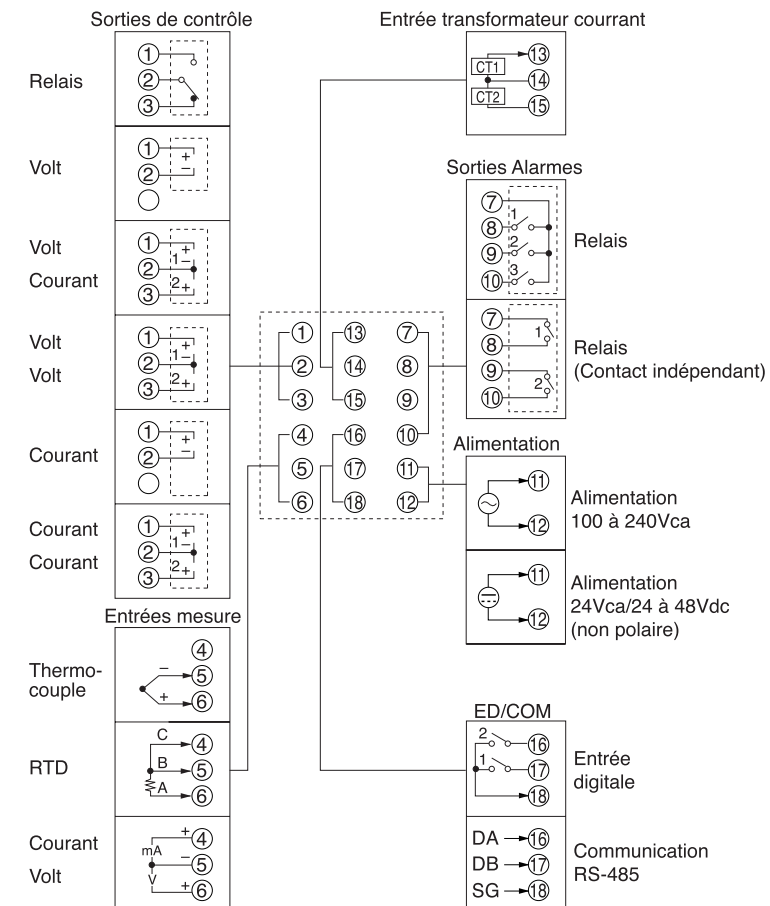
Sorties de contrôle

Relais
①
②
③

Volt
①
②
+
−

Volt
Courant
①
②
③
+
1−
2+

Volt
Volt
①
②
③
+
1−
2+

Courant
①
②
+
−

Courant
Courant
①
②
③
+
1−
2+

Entrées mesure

Thermo-couple
④
−
⑤
+
⑥

RTD
C
④
B
⑤
A
⑥

Courant
Volt
mA
+④
−⑤
V
+⑥

Entrée transformateur courant
CT1
CT2
⑬
⑭
⑮

Sorties Alarmes
⑦
⑧
⑨
⑩
1
2
3
Relais

⑦
⑧
⑨
⑩
1
2
Relais
(Contact indépendant)

① ⑬ ⑦
② ⑭ ⑧
③ ⑮ ⑨
④ ⑯ ⑩
⑤ ⑰ ⑪
⑥ ⑱ ⑫

Alimentation
⑪
⑫
Alimentation
100 à 240Vca

⑪
⑫
Alimentation
24Vca/24 à 48Vdc
(non polaire)

ED/COM
2
1
⑯
⑰
⑱
Entrée
digitale

DA ⑯
DB ⑰
SG ⑱
Communication
RS-485